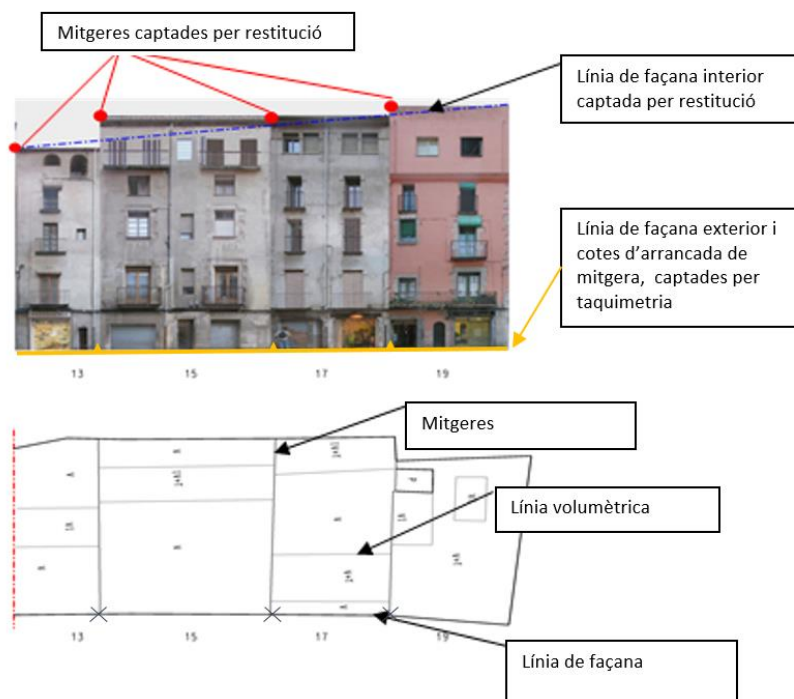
Mitgeres captades per restitució

Línia de façana interior captada per restitució

Línia de façana exterior i cotes d'arrancada de mitgera, captades per taquimetria

13
15
17
19

Mitgeres

Línia volumètrica

13
15
17
19

Línia de façana